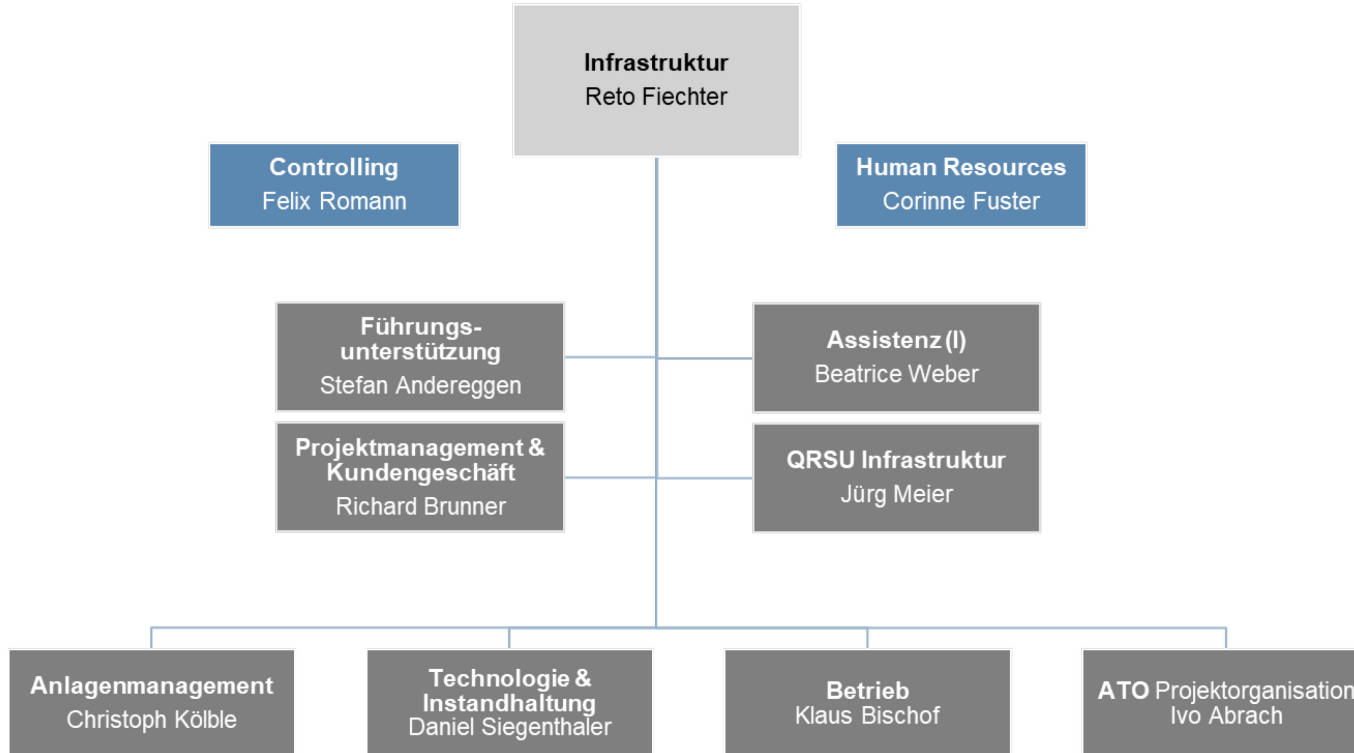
Infrastruktur
Reto Fiechter

Controlling
Felix Romann

Human Resources
Corinne Fuster

Führungsunterstützung
Stefan Andereggen

Assistenz (I)
Beatrice Weber

Projektmanagement & Kundengeschäft
Richard Brunner

QRSU Infrastruktur
Jürg Meier

Anlagenmanagement
Christoph Kölble

Technologie & Instandhaltung
Daniel Siegenthaler

Betrieb
Klaus Bischof

ATO Projektorganisation
Ivo Abrach